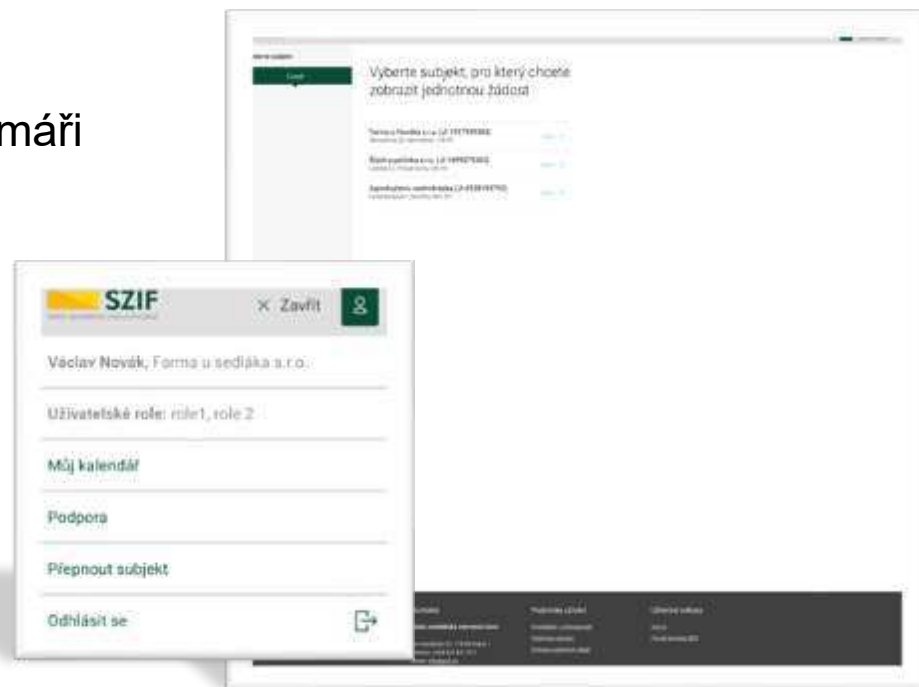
máři

Vyberte subjekt, pro který chcete zobrazit jednotnou žádost

SZIF

× Zavřít

Václav Novák, Forma u sedláka s.r.o.

Uživatelské role: role1, role 2

Můj kalendář

Podpora

Přepnout subjekt

Odhlásit se